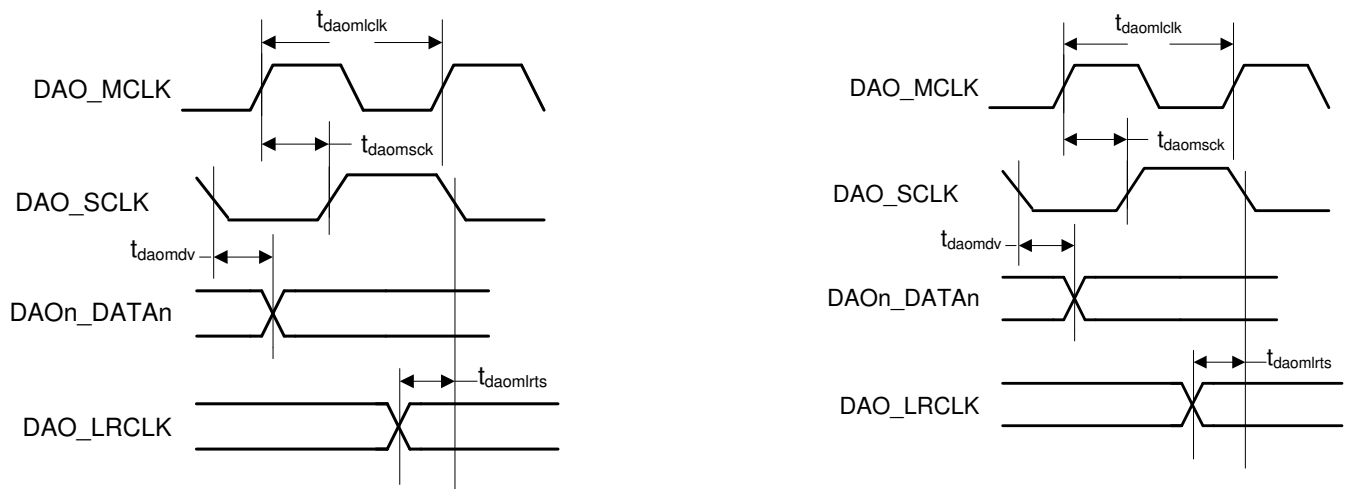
$t_{daomlclk}$

DAO_MCLK

$t_{daomsck}$

DAO_SCLK

$t_{daomdv}$

DAOn_DATAn

$t_{daomlrts}$

DAO_LRCLK

$t_{daomlclk}$

DAO_MCLK

$t_{daomsck}$

DAO_SCLK

$t_{daomdv}$

DAOn_DATAn

$t_{daomlrts}$

DAO_LRCLK